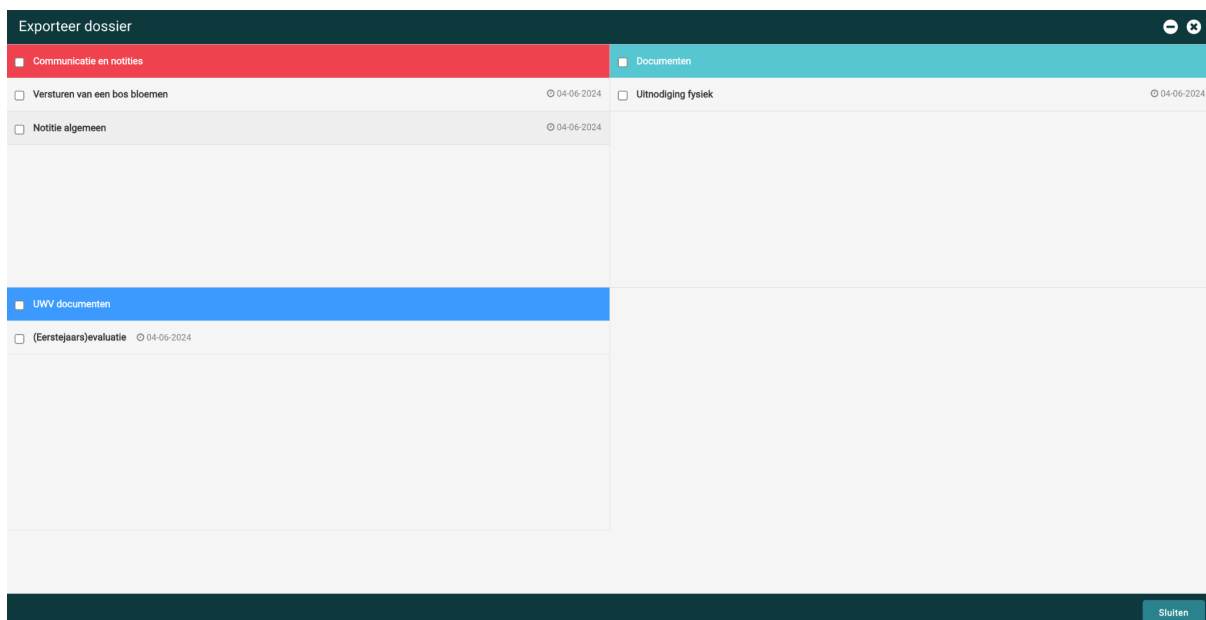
Exporteer dossier

Communicatie en notities

Versturen van een bos bloemen 04-06-2024

Notitie algemeen 04-06-2024

Documenten

Uitnodiging fysiek 04-06-2024

UWV documenten

(Eerstejaars)evaluatie 04-06-2024

Sluiten